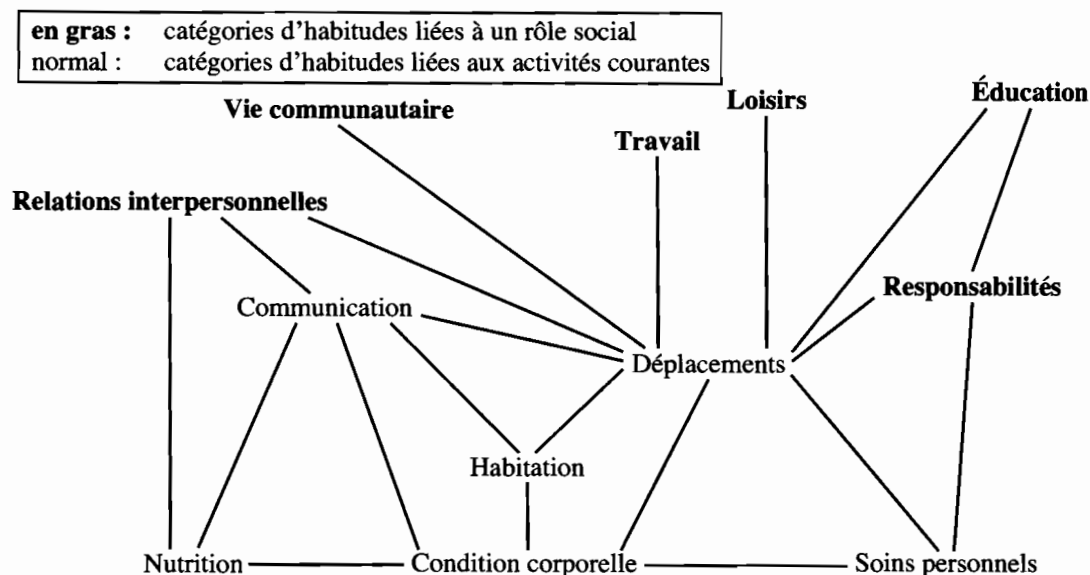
| **en gras :** | catégories d'habitudes liées à un rôle social |
|---|---|
| normal : | catégories d'habitudes liées aux activités courantes |

**Vie communautaire**

**Loisirs**

**Éducation**

**Travail**

**Relations interpersonnelles**

**Responsabilités**

Communication

Déplacements

Habitation

Nutrition

Condition corporelle

Soins personnels